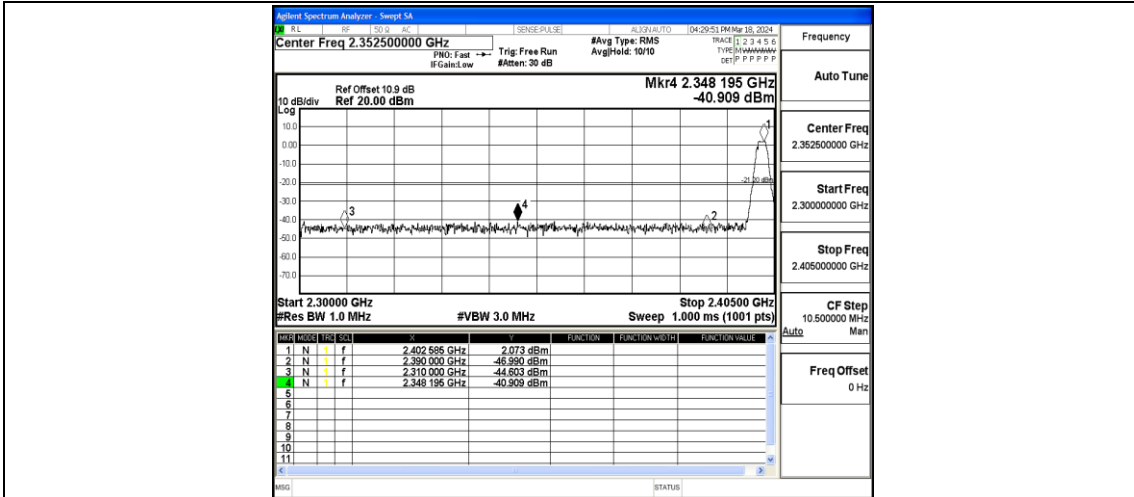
Agilent Spectrum Analyzer - Swept SA

RL RF 50 Ω AC SENSE:PULSE ALIGN AUTO 04:29:51 PM Mar 18, 2024

Center Freq 2.352500000 GHz

PNO: Fast IFGain:Low

Trig: Free Run #Atten: 30 dB

#Avg Type: RMS Avg|Hold: 10/10

TRACE 1 2 3 4 5 6 TYPE M WWWWW DET P P P P P P

Frequency

Ref Offset 10.9 dB 10 dB/div Ref 20.00 dBm Log

Mkr4 2.348 195 GHz -40.909 dBm

10.0 0.00 -10.0 -20.0 -30.0 -40.0 -50.0 -60.0 -70.0

-21.20 dBm

1 2 3 4

Start 2.30000 GHz #Res BW 1.0 MHz #VBW 3.0 MHz Stop 2.40500 GHz Sweep 1.000 ms (1001 pts)

| MKR | MODE | TRC | SCL | X | Y | FUNCTION | FUNCTION WIDTH | FUNCTION VALUE |
|---|---|---|---|---|---|---|---|---|
| 1 | N | 1 | f | 2.402 585 GHz | 2.073 dBm | | | |
| 2 | N | 1 | f | 2.390 000 GHz | -46.990 dBm | | | |
| 3 | N | 1 | f | 2.310 000 GHz | -44.603 dBm | | | |
| 4 | N | 1 | f | 2.348 195 GHz | -40.909 dBm | | | |
| 5 | | | | | | | | |
| 6 | | | | | | | | |
| 7 | | | | | | | | |
| 8 | | | | | | | | |
| 9 | | | | | | | | |
| 10 | | | | | | | | |
| 11 | | | | | | | | |

Auto Tune

Center Freq 2.352500000 GHz

Start Freq 2.300000000 GHz

Stop Freq 2.405000000 GHz

CF Step 10.500000 MHz Auto Man

Freq Offset 0 Hz

MSG STATUS